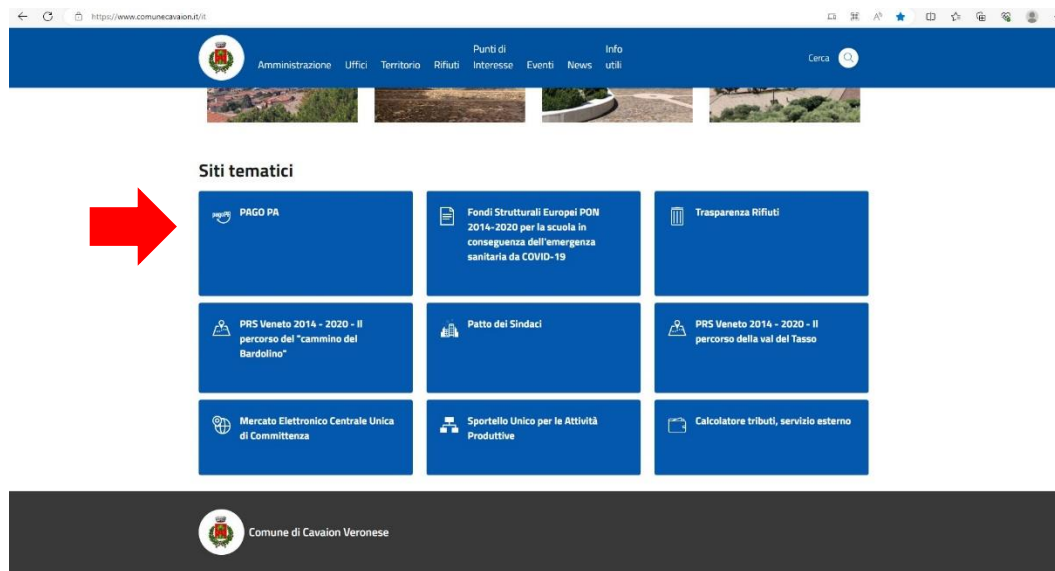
https://www.comunecavaion.it/it

Amministrazione Uffici Territorio Rifiuti Punti di Interesse Eventi News Info utili

Cerca

Siti tematici

pagoPA PAGO PA

Fondi Strutturali Europei PON 2014-2020 per la scuola in conseguenza dell'emergenza sanitaria da COVID-19

Trasparenza Rifiuti

PRS Veneto 2014 - 2020 - Il percorso del "cammino del Bardolino"

Patto dei Sindaci

PRS Veneto 2014 - 2020 - Il percorso della val del Tasso

Mercato Elettronico Centrale Unica di Committenza

Sportello Unico per le Attività Produttive

Calcolatore tributi, servizio esterno

Comune di Cavaion Veronese